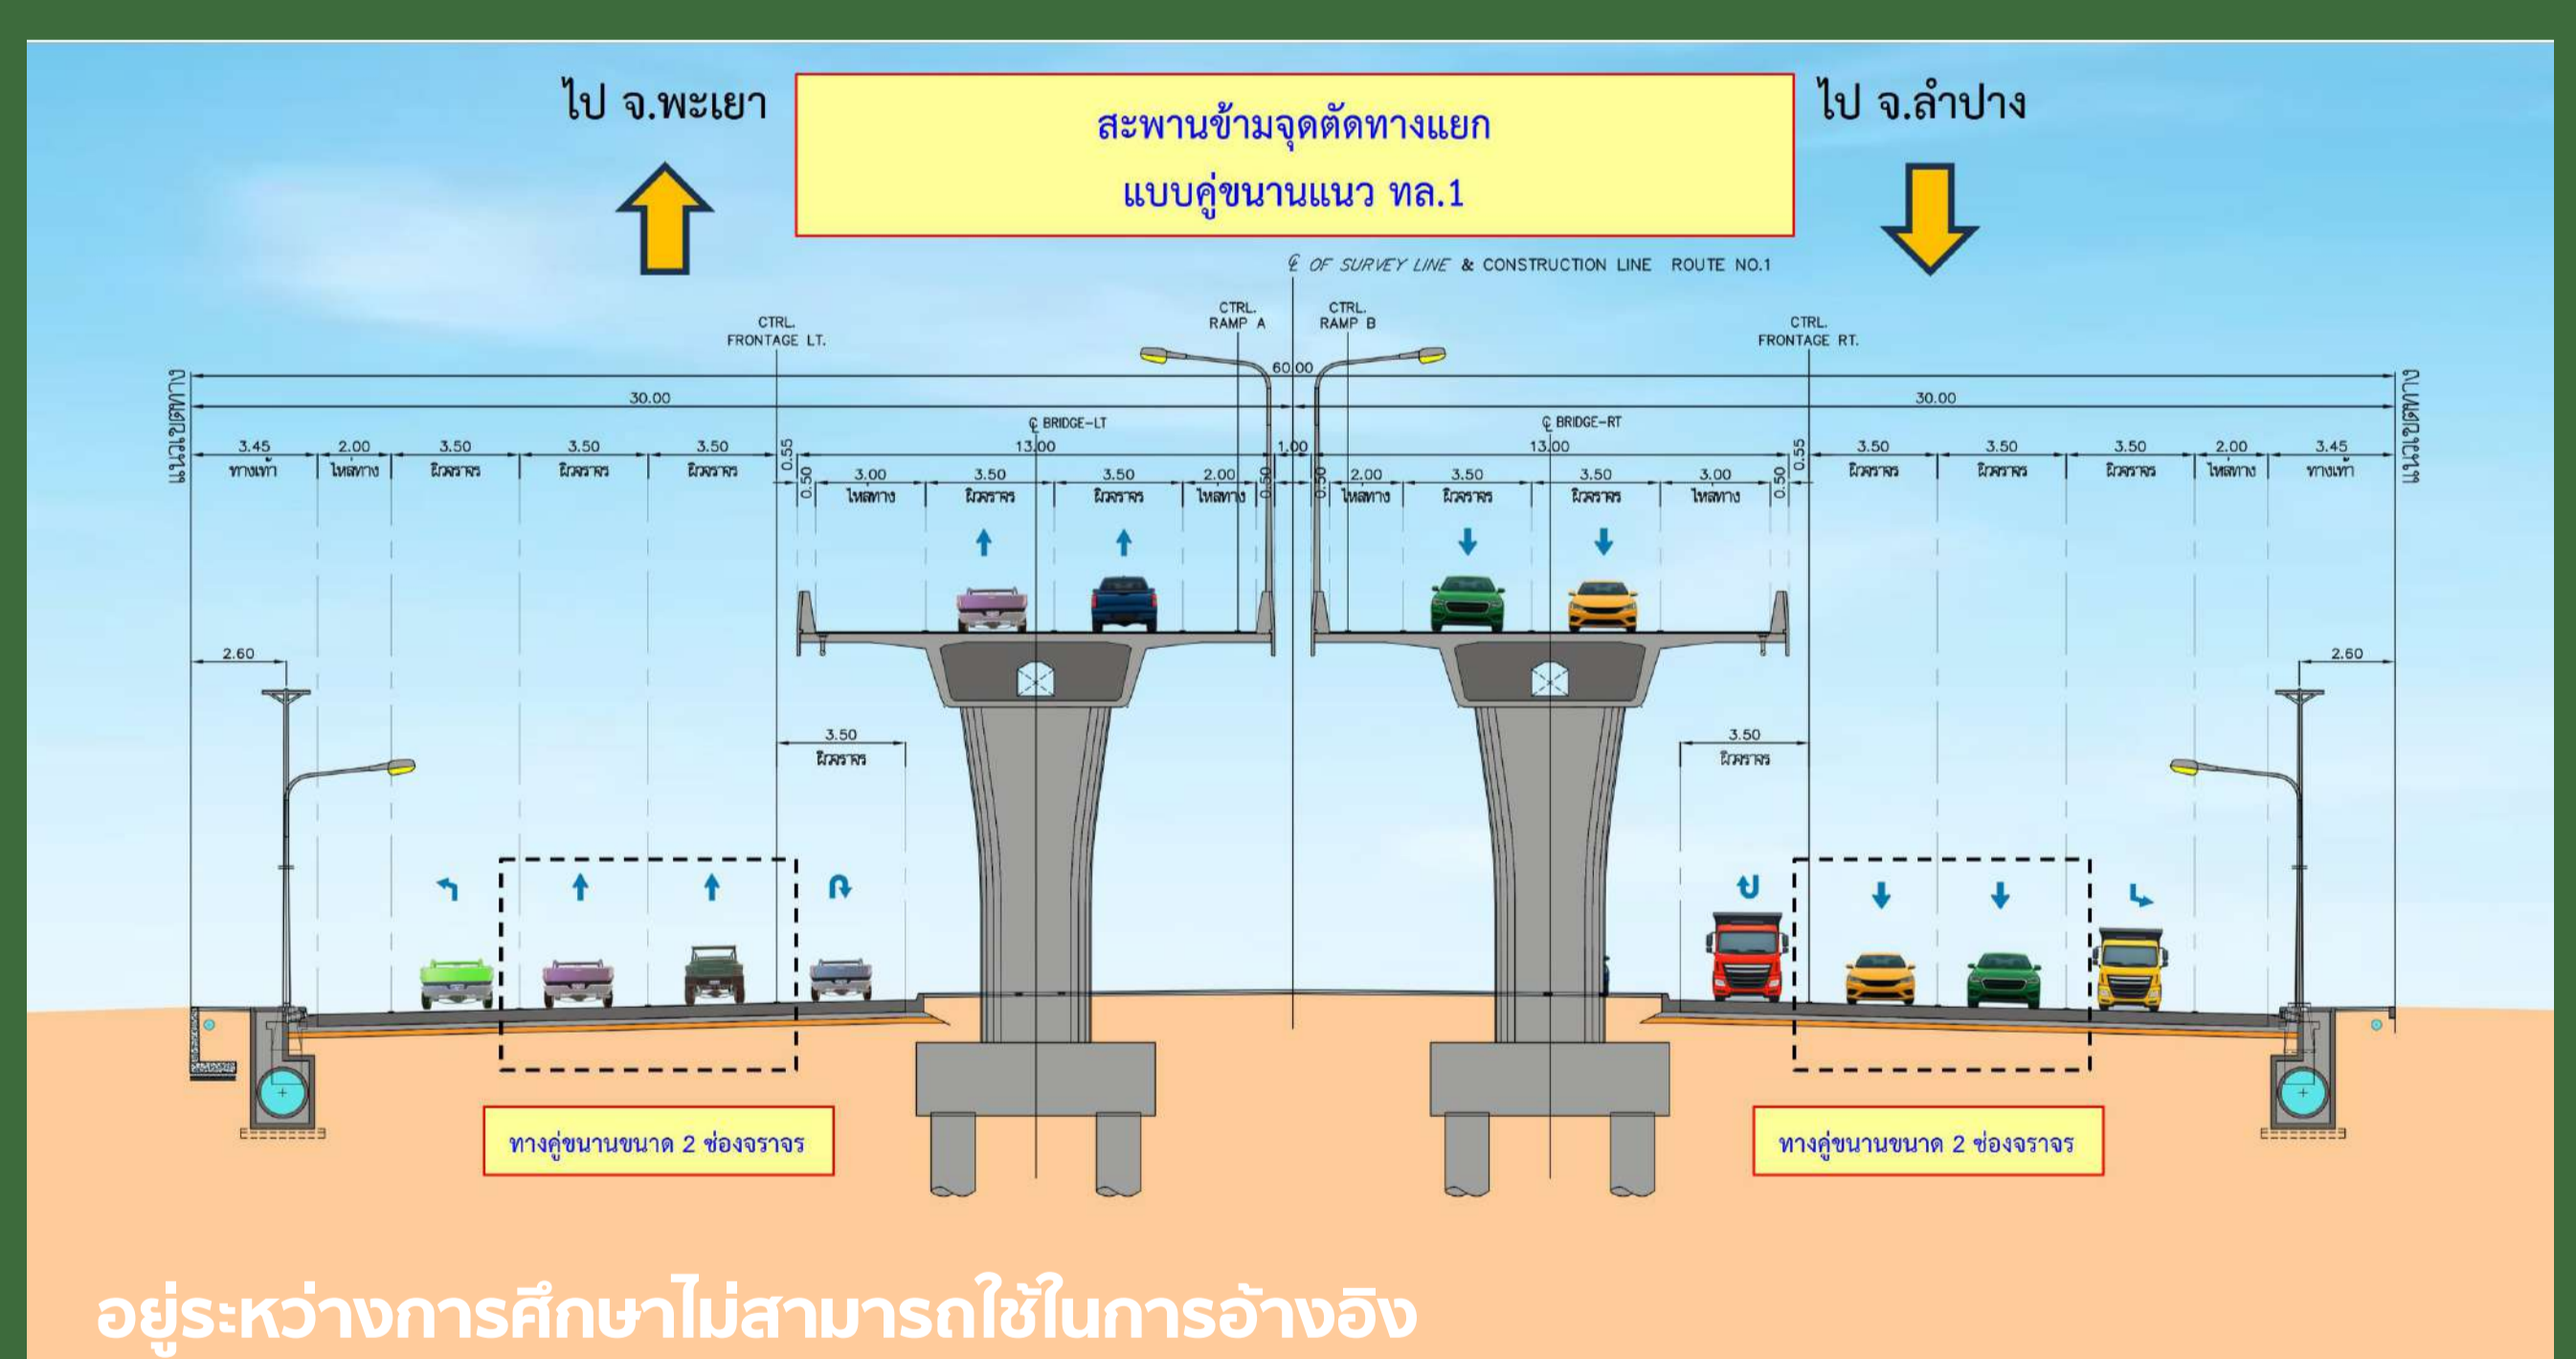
ไป จ.พะเยา

สะพานข้ามจุดตัดทางแยก
แบบคู่ขนานแนว ทล.1

ไป จ.ลำปาง

℄ OF SURVEY LINE & CONSTRUCTION LINE ROUTE NO.1

CTRL. FRONTAGE LT.

CTRL. RAMP A

CTRL. RAMP B

CTRL. FRONTAGE RT.

แนวเขตทาง

60.00

30.00

30.00

แนวเขตทาง

℄ BRIDGE-LT

℄ BRIDGE-RT

| 3.45 | 2.00 | 3.50 | 3.50 | 3.50 | 0.55 | 13.00 | 1.00 | 13.00 | 0.55 | 3.50 | 3.50 | 3.50 | 2.00 | 3.45 |
|---|---|---|---|---|---|---|---|---|---|---|---|---|---|---|
| ทางเท้า | ไหล่ทาง | ผิวจราจร | ผิวจราจร | ผิวจราจร | | | | | | ผิวจราจร | ผิวจราจร | ผิวจราจร | ไหล่ทาง | ทางเท้า |

| 0.50 | 3.00 | 3.50 | 3.50 | 2.00 | 0.50 | 0.50 | 2.00 | 3.50 | 3.50 | 3.00 | 0.50 |
|---|---|---|---|---|---|---|---|---|---|---|---|
| | ไหล่ทาง | ผิวจราจร | ผิวจราจร | ไหล่ทาง | | | ไหล่ทาง | ผิวจราจร | ผิวจราจร | ไหล่ทาง | |

2.60

2.60

3.50
ผิวจราจร

3.50
ผิวจราจร

ทางคู่ขนานขนาด 2 ช่องจราจร

ทางคู่ขนานขนาด 2 ช่องจราจร

อยู่ระหว่างการศึกษาไม่สามารถใช้ในการอ้างอิง